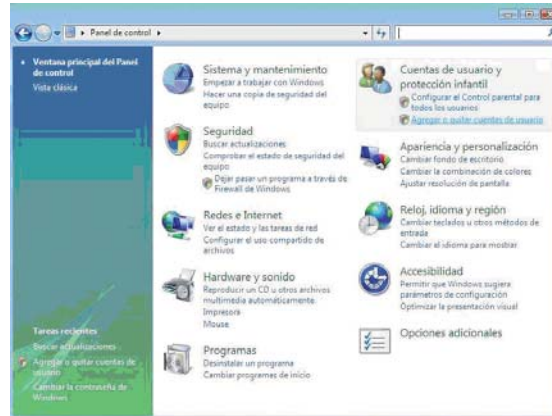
▸ Panel de control ▸

Ventana principal del Panel de control
Vista clásica

Sistema y mantenimiento
Empezar a trabajar con Windows
Hacer una copia de seguridad del equipo

Seguridad
Buscar actualizaciones
Comprobar el estado de seguridad del equipo
Dejar pasar un programa a través de Firewall de Windows

Redes e Internet
Ver el estado y las tareas de red
Configurar el uso compartido de archivos

Hardware y sonido
Reproducir un CD u otros archivos multimedia automáticamente
Impresora
Mouse

Programas
Desinstalar un programa
Cambiar programas de inicio

Cuentas de usuario y protección infantil
Configurar el Control parental para todos los usuarios
Agregar o quitar cuentas de usuario

Apariencia y personalización
Cambiar fondo de escritorio
Cambiar la combinación de colores
Ajustar resolución de pantalla

Reloj, idioma y región
Cambiar teclados u otros métodos de entrada
Cambiar el idioma para mostrar

Accesibilidad
Permitir que Windows sugiera parámetros de configuración
Optimizar la presentación visual

Opciones adicionales

Tareas recientes
Buscar actualizaciones
Agregar o quitar cuentas de usuario
Cambiar la contraseña de Windows